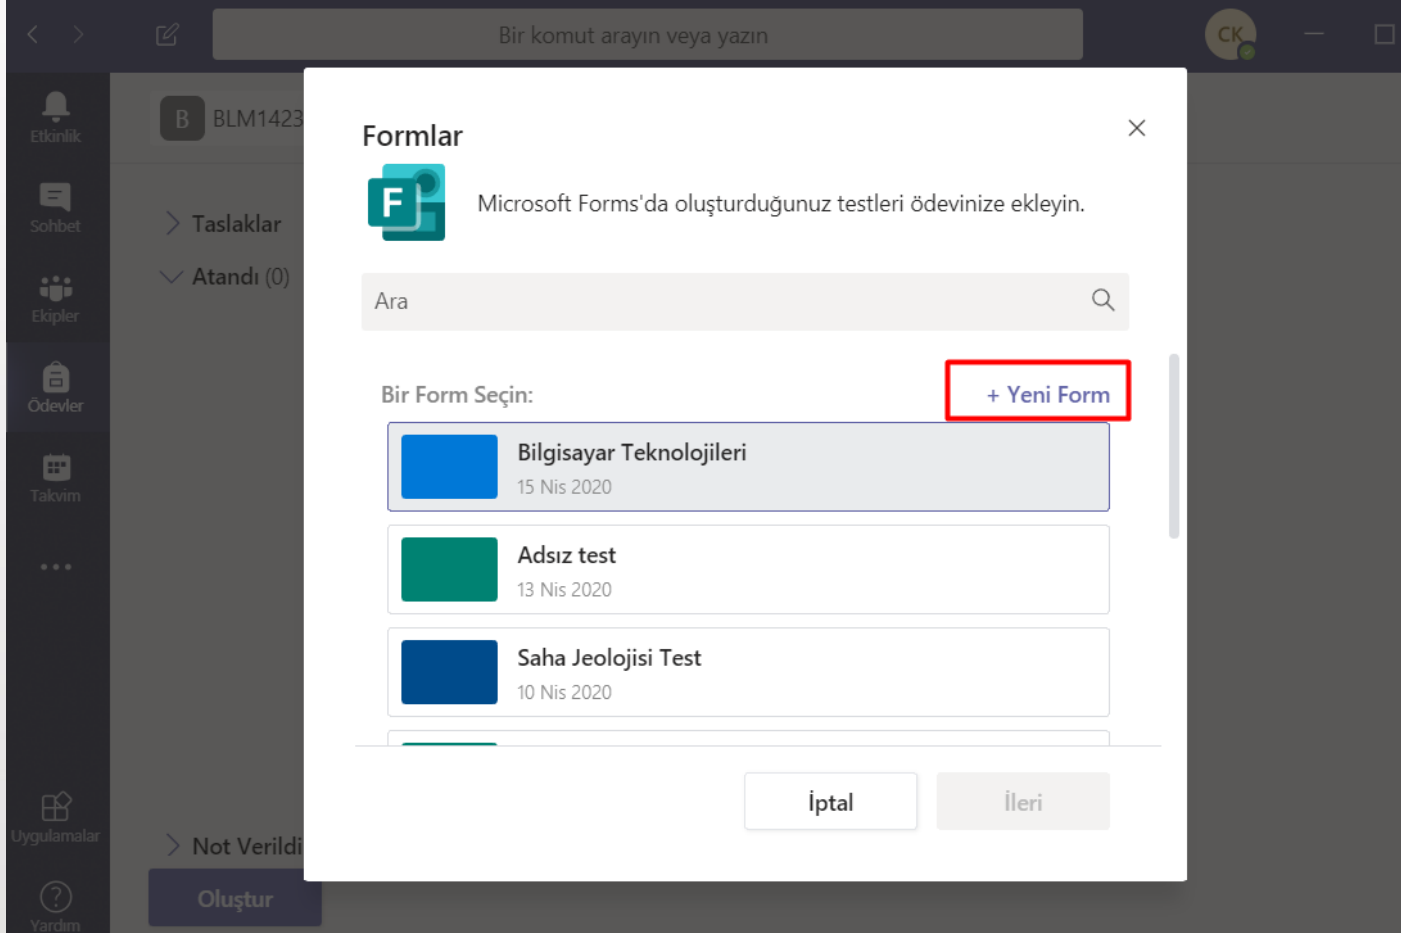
Bir komut arayın veya yazın

CK

Etkinlik

Sohbet

Ekipler

Ödevler

Takvim

...

Uygulamalar

Yardım

B BLM1423

Taslaklar

Atandı (0)

Not Verildi

Oluştur

Formlar

×

F

Microsoft Forms'da oluşturduğunuz testleri ödevinize ekleyin.

Ara

Bir Form Seçin:

+ Yeni Form

Bilgisayar Teknolojileri
15 Nis 2020

Adsız test
13 Nis 2020

Saha Jeolojisi Test
10 Nis 2020

İptal

İleri